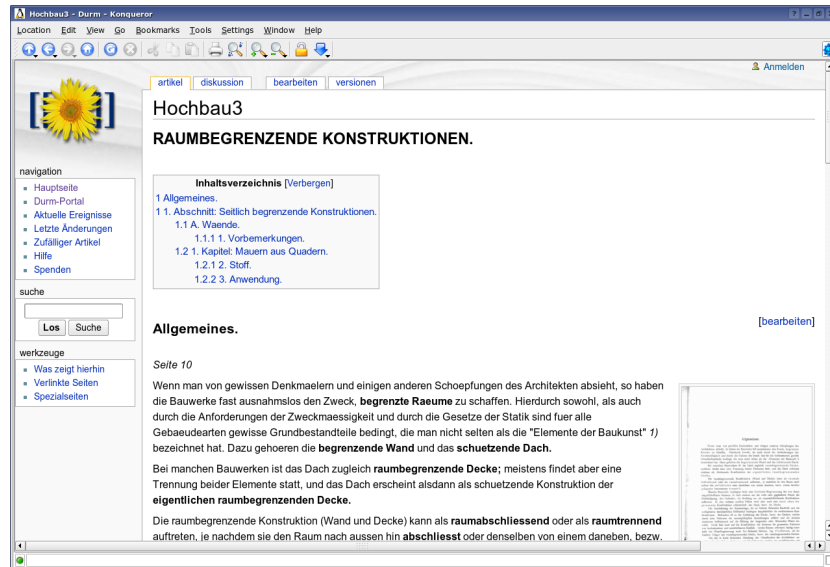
Hochbau3 - Durm - Konqueror

Location Edit View Go Bookmarks Tools Settings Window Help

Anmelden

artikel diskussion bearbeiten versionen

Hochbau3

RAUMBEGRENZENDE KONSTRUKTIONEN.

navigation
- Hauptseite
- Durm-Portal
- Aktuelle Ereignisse
- Letzte Änderungen
- Zufälliger Artikel
- Hilfe
- Spenden

suche
Los Suche

werkzeuge
- Was zeigt hierhin
- Verlinkte Seiten
- Spezialseiten

Inhaltsverzeichnis [Verbergen]
1 Allgemeines.
1 1. Abschnitt: Seitlich begrenzende Konstruktionen.
1.1 A. Waende.
1.1.1 1. Vorbemerkungen.
1.2 1. Kapitel: Mauern aus Quadern.
1.2.1 2. Stoff.
1.2.2 3. Anwendung.

Allgemeines.

[bearbeiten]

Seite 10

Wenn man von gewissen Denkmaelern und einigen anderen Schoepfungen des Architekten absieht, so haben die Bauwerke fast ausnahmslos den Zweck, **begrenzte Raeume** zu schaffen. Hierdurch sowohl, als auch durch die Anforderungen der Zweckmaessigkeit und durch die Gesetze der Statik sind fuer alle Gebaeudearten gewisse Grundbestandteile bedingt, die man nicht selten als die "Elemente der Baukunst" *1)* bezeichnet hat. Dazu gehoeren die **begrenzende Wand** und das **schuetzende Dach.**

Bei manchen Bauwerken ist das Dach zugleich **raumbegrenzende Decke;** meistens findet aber eine Trennung beider Elemente statt, und das Dach erscheint alsdann als schuetzende Konstruktion der **eigentlichen raumbegrenzenden Decke.**

Die raumbegrenzende Konstruktion (Wand und Decke) kann als **raumabschliessend** oder als **raumtrennend** auftreten, je nachdem sie den Raum nach aussen hin **abschliesst** oder denselben von einem daneben, bezw.